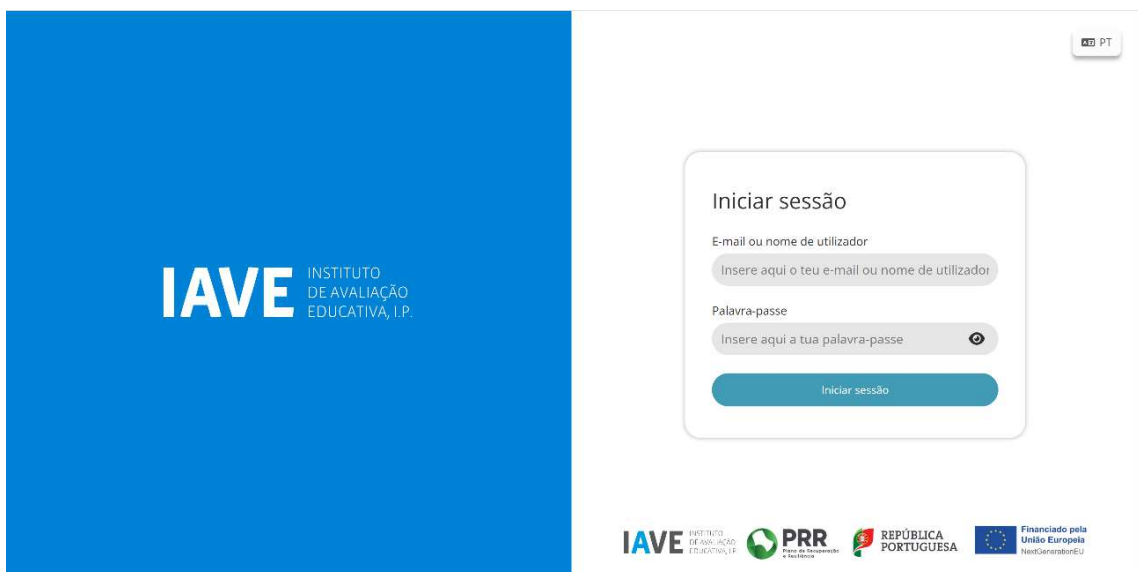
PT

IAVE INSTITUTO DE AVALIAÇÃO EDUCATIVA, I.P.

Iniciar sessão

E-mail ou nome de utilizador

Insere aqui o teu e-mail ou nome de utilizador

Palavra-passe

Insere aqui a tua palavra-passe

Iniciar sessão

IAVE INSTITUTO DE AVALIAÇÃO EDUCATIVA, I.P.

PRR Plano de Recuperação e Resiliência

REPÚBLICA PORTUGUESA

Financiado pela União Europeia NextGenerationEU